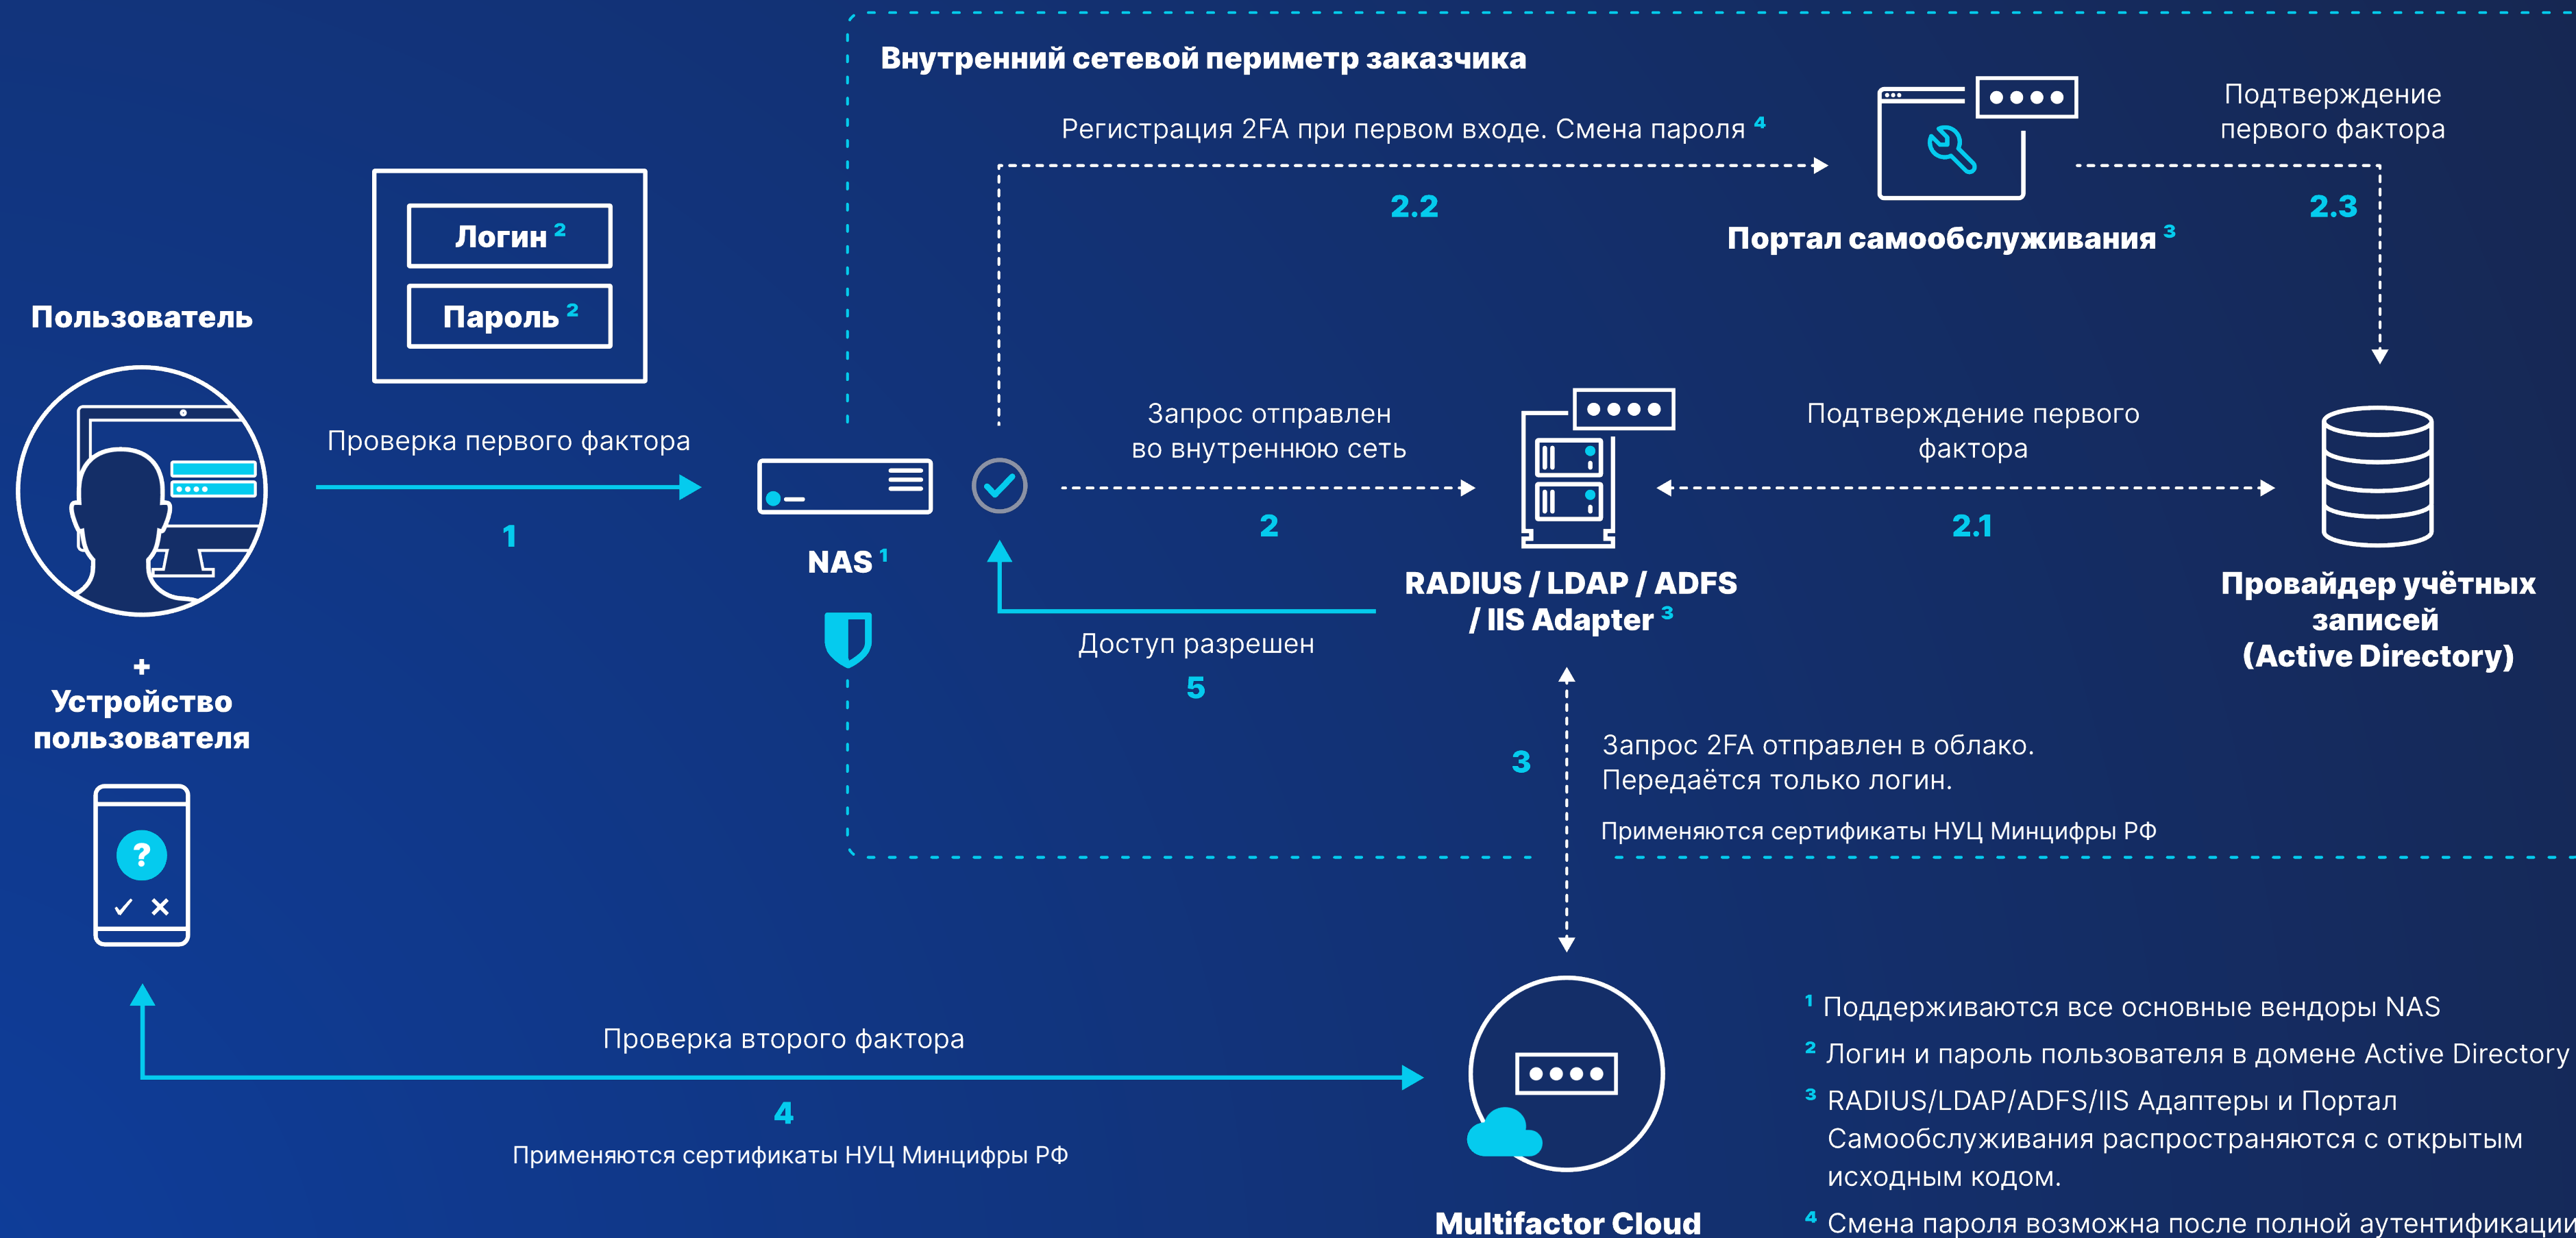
Внутренний сетевой периметр заказчика

Регистрация 2FA при первом входе. Смена пароля $^4$

2.2

Портал самообслуживания $^3$

Подтверждение первого фактора

2.3

Пользователь

Логин $^2$

Пароль $^2$

Проверка первого фактора

1

NAS $^1$

Запрос отправлен во внутреннюю сеть

2

RADIUS / LDAP / ADFS / IIS Adapter $^3$

Подтверждение первого фактора

2.1

Провайдер учётных записей (Active Directory)

Доступ разрешен

5

+ Устройство пользователя

3

Запрос 2FA отправлен в облако. Передаётся только логин.

Применяются сертификаты НУЦ Минцифры РФ

Проверка второго фактора

4

Применяются сертификаты НУЦ Минцифры РФ

Multifactor Cloud

$^1$ Поддерживаются все основные вендоры NAS

$^2$ Логин и пароль пользователя в домене Active Directory

$^3$ RADIUS/LDAP/ADFS/IIS Адаптеры и Портал Самообслуживания распространяются с открытым исходным кодом.

$^4$ Смена пароля возможна после полной аутентификации